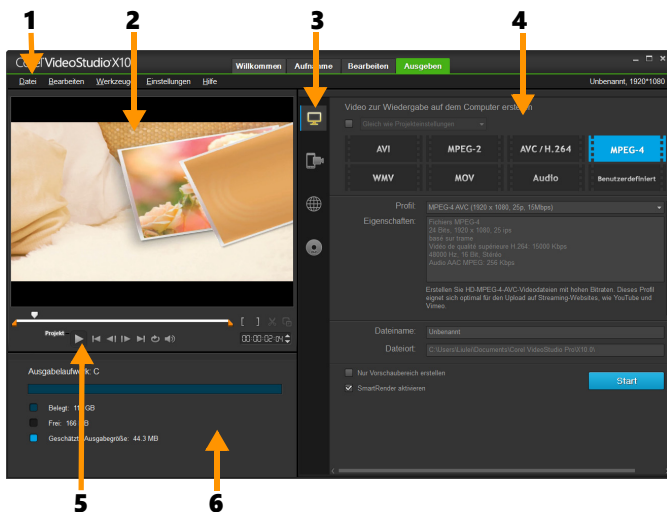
1 2 3 4

Corel VideoStudio X10

Willkommen Aufnahme Bearbeiten Ausgeben

Datei Bearbeiten Werkzeuge Einstellungen Hilfe

Unbenannt, 1920*1080

Video zur Wiedergabe auf dem Computer erstellen

Gleich wie Projekteinstellungen

AVI MPEG-2 AVC / H.264 MPEG-4

WMV MOV Audio Benutzerdefiniert

Profil: MPEG-4 AVC (1920 x 1080, 25p, 15Mbps)

Eigenschaften: Fichiers MPEG-4 24 Bits, 1920 x 1080, 25 ips base sur trame Vidéo de qualité supérieure H.264, 15000 Kbps 48000 Hz, 16 Bit, Stéréo Audio AAC MPEG, 256 Kbps

Erstellen Sie HD-MPEG-4-AVC-Videodateien mit hohen Bitraten. Dieses Profil eignet sich optimal für den Upload auf Streaming-Websites, wie YouTube und Vimeo.

Dateiname: Unbenannt

Dateiort: C:\Users\Lulu\Documents\Corel VideoStudio Pro\X10.0\

Nur Vorschaubereich erstellen

SmartRender aktivieren

Start

Projekt

00:00:02:0

Ausgabelaufwerk: C

Belegt: 11 GB

Frei: 166 GB

Geschätzte Ausgabegröße: 44.3 MB

5 6